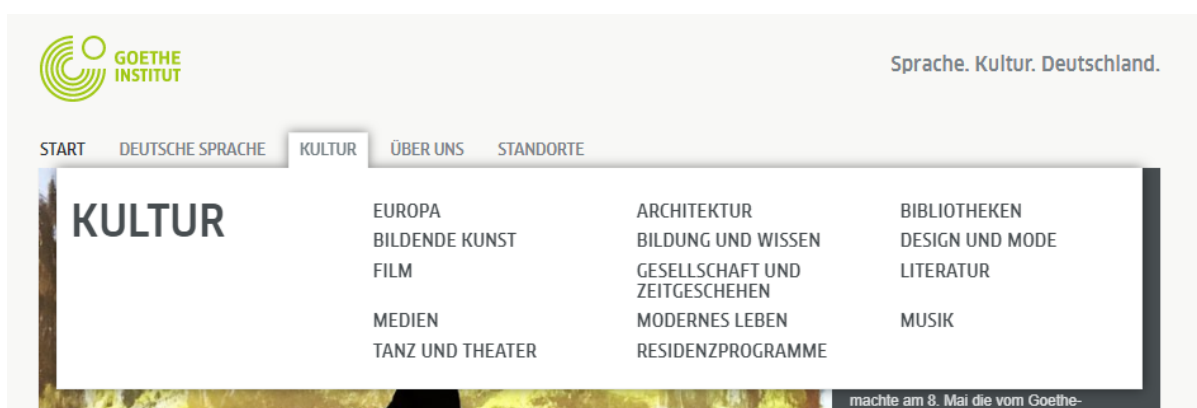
GOETHE INSTITUT

Sprache. Kultur. Deutschland.

START DEUTSCHE SPRACHE KULTUR ÜBER UNS STANDORTE

KULTUR

EUROPA
BILDENDE KUNST
FILM
MEDIEN
TANZ UND THEATER

ARCHITEKTUR
BILDUNG UND WISSEN
GESELLSCHAFT UND ZEITGESCHEHEN
MODERNES LEBEN
RESIDENZPROGRAMME

BIBLIOTHEKEN
DESIGN UND MODE
LITERATUR
MUSIK

machte am 8. Mai die vom Goethe-